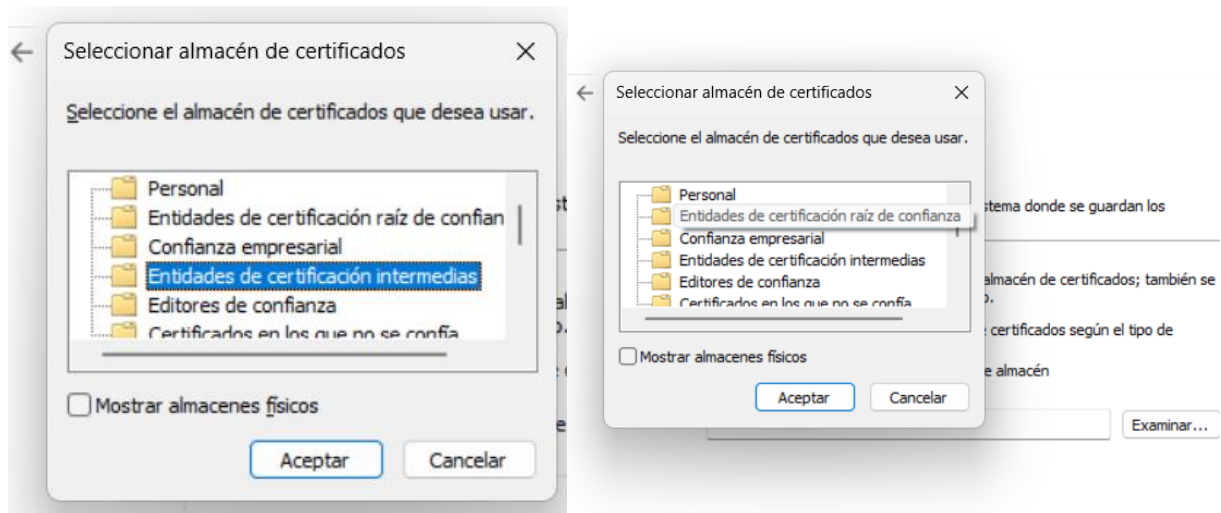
Seleccionar almacén de certificados

Seleccione el almacén de certificados que desea usar.

Personal
Entidades de certificación raíz de confian
Confianza empresarial
Entidades de certificación intermedias
Editores de confianza
Certificados en los que no se confía

Mostrar almacenes físicos

Aceptar
Cancelar

Seleccionar almacén de certificados

Seleccione el almacén de certificados que desea usar.

Personal
Entidades de certificación raíz de confianza
Confianza empresarial
Entidades de certificación intermedias
Editores de confianza
Certificados en los que no se confía

Mostrar almacenes físicos

Aceptar
Cancelar

stema donde se guardan los

almacén de certificados; también se
o.

e certificados según el tipo de

e almacén

Examinar...